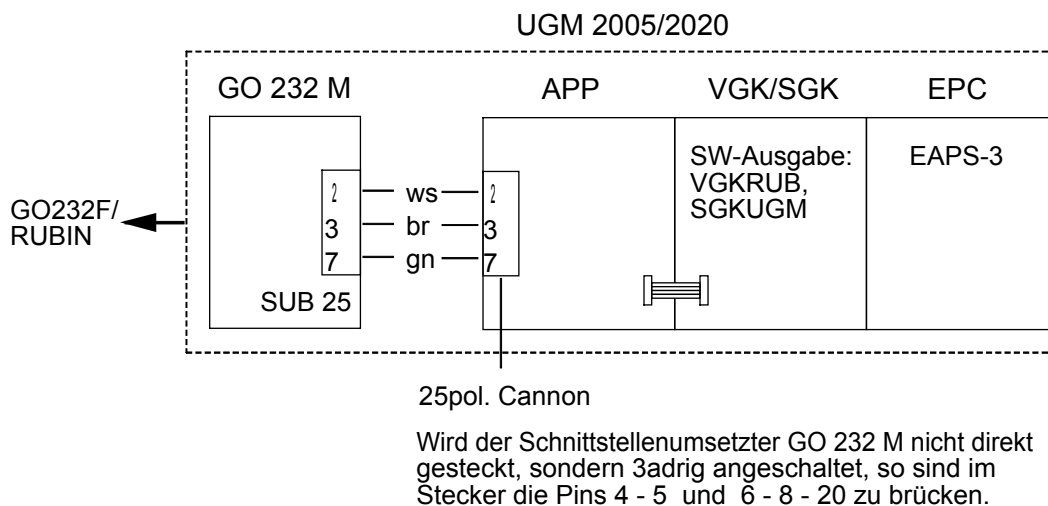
UGM 2005/2020

GO 232 M

APP

VGK/SGK

EPC

SW-Ausgabe: VGKRUB, SGKUGM

EAPS-3

GO232F/ RUBIN

2

3

7

ws

br

gn

2

3

7

SUB 25

25pol. Cannon

Wird der Schnittstellenumsetzter GO 232 M nicht direkt gesteckt, sondern 3adrig angeschaltet, so sind im Stecker die Pins 4 - 5 und 6 - 8 - 20 zu brücken.